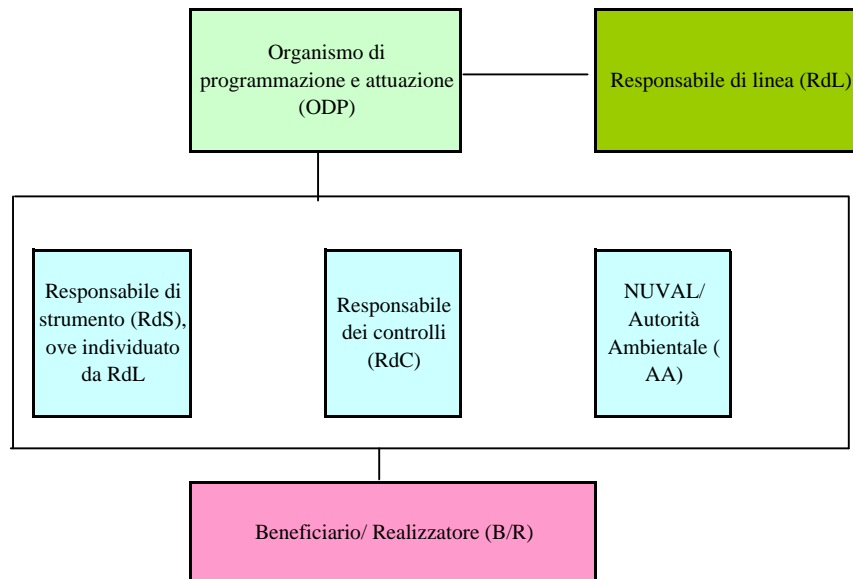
Organismo di programmazione e attuazione (ODP)

Responsabile di linea (RdL)

Responsabile di strumento (RdS), ove individuato da RdL

Responsabile dei controlli (RdC)

NUVAL/ Autorità Ambientale ( AA)

Beneficiario/ Realizzatore (B/R)